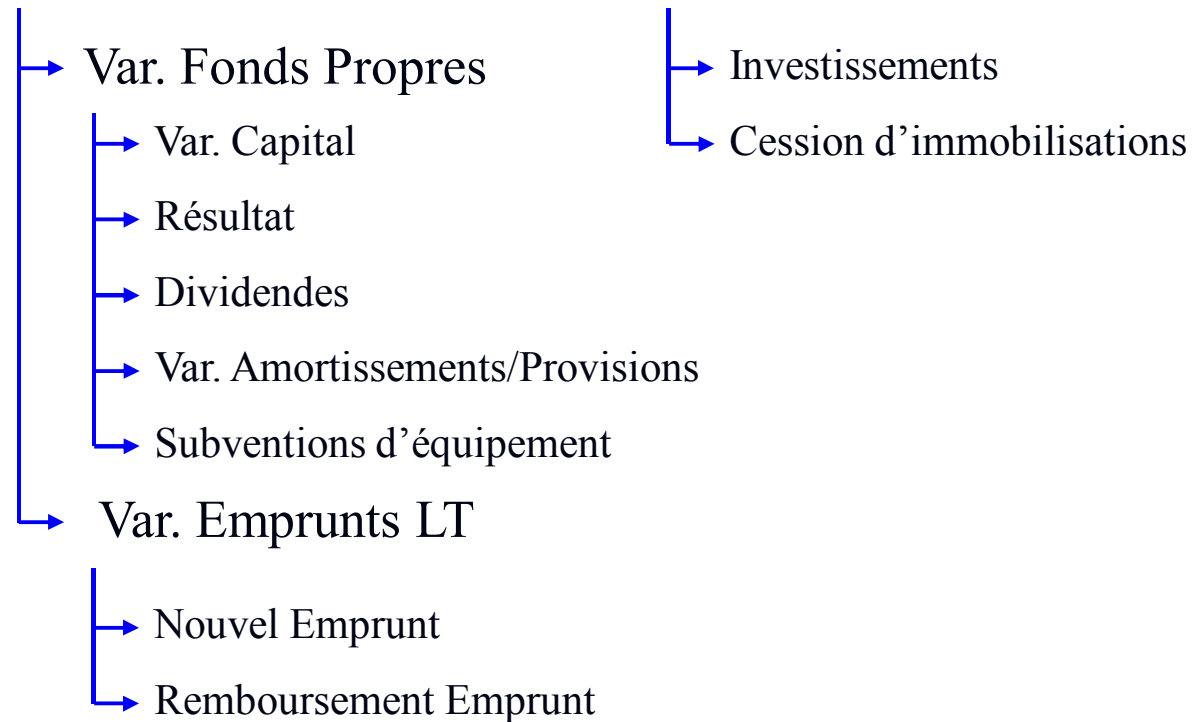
Var. Fonds Propres

Var. Capital

Résultat

Dividendes

Var. Amortissements/Provisions

Subventions d'équipement

Var. Emprunts LT

Nouvel Emprunt

Remboursement Emprunt

Investissements

Cession d'immobilisations